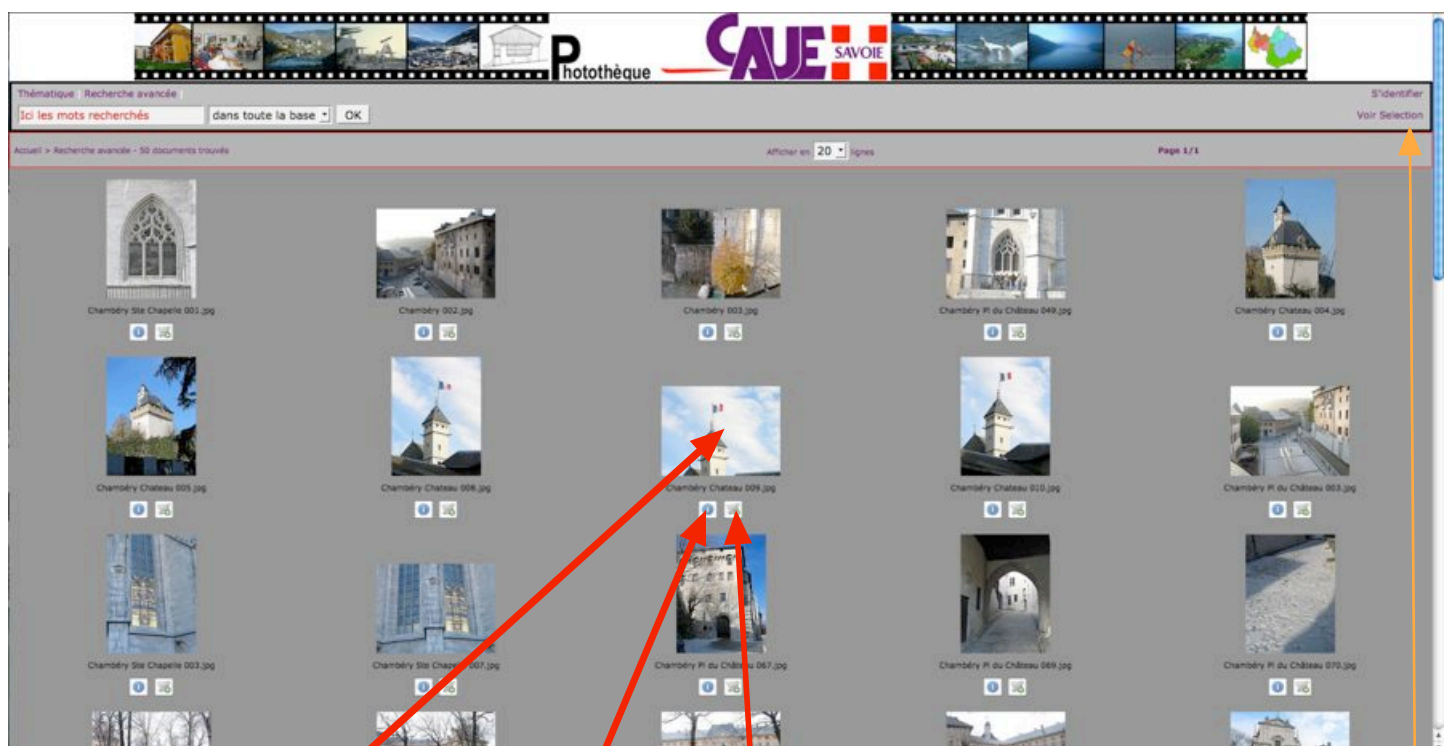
Photothèque CAUE SAVOIE

Thématique Recherche avancée
Ici les mots recherchés dans toute la base OK
S'identifier
Voir Selection

Accueil > Recherche avancée - 50 documents trouvés
Afficher en 20 lignes
Page 1/1

Chambéry Ste Chapelle 001.jpg
Chambéry 002.jpg
Chambéry 003.jpg
Chambéry Pl du Château 049.jpg
Chambéry Chateau 004.jpg
Chambéry Chateau 005.jpg
Chambéry Chateau 008.jpg
Chambéry Chateau 009.jpg
Chambéry Chateau 010.jpg
Chambéry Pl du Château 003.jpg
Chambéry Ste Chapelle 003.jpg
Chambéry Ste Chapelle 007.jpg
Chambéry Pl du Château 067.jpg
Chambéry Pl du Château 069.jpg
Chambéry Pl du Château 070.jpg